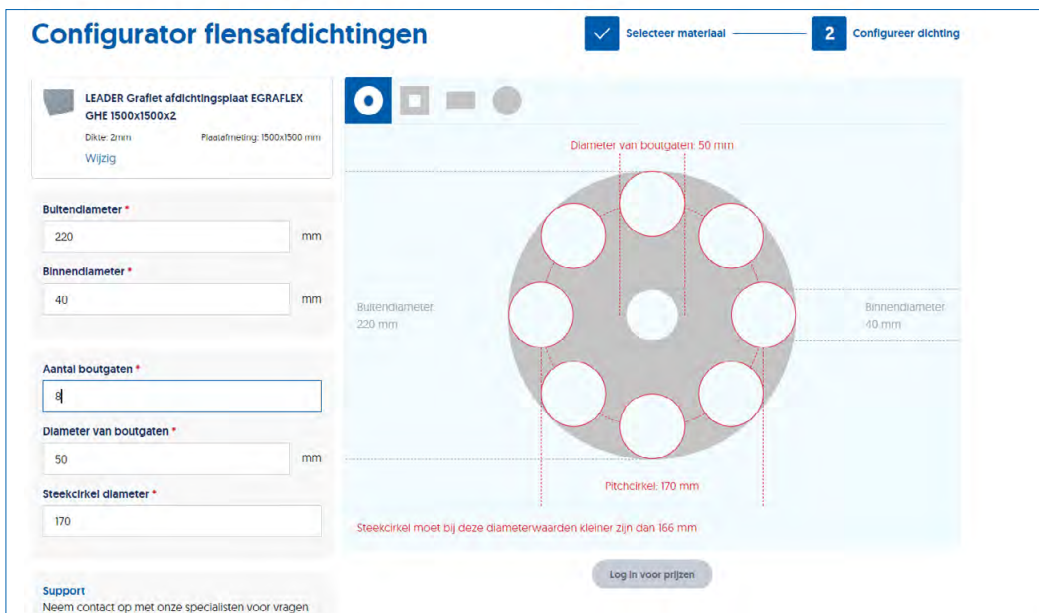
Configurator flensafdichtingen

Selecteer materiaal

2 Configureer dichting

LEADER Grafiet afdichtingsplaat EGRAFLEX GHE 1500x1500x2

Dikte: 2mm

Plaatafmeting: 1500x1500 mm

Wijzig

Buitendiameter *

220

mm

Binnendiameter *

40

mm

Aantal boutgaten *

8

Diameter van boutgaten *

50

mm

Steekcirkel diameter *

170

Support

Neem contact op met onze specialisten voor vragen

Diameter van boutgaten: 50 mm

Buitendiameter
220 mm

Binnendiameter
40 mm

Pitchcirkel: 170 mm

Steekcirkel moet bij deze diameterwaarden kleiner zijn dan 166 mm

Log in voor prijzen